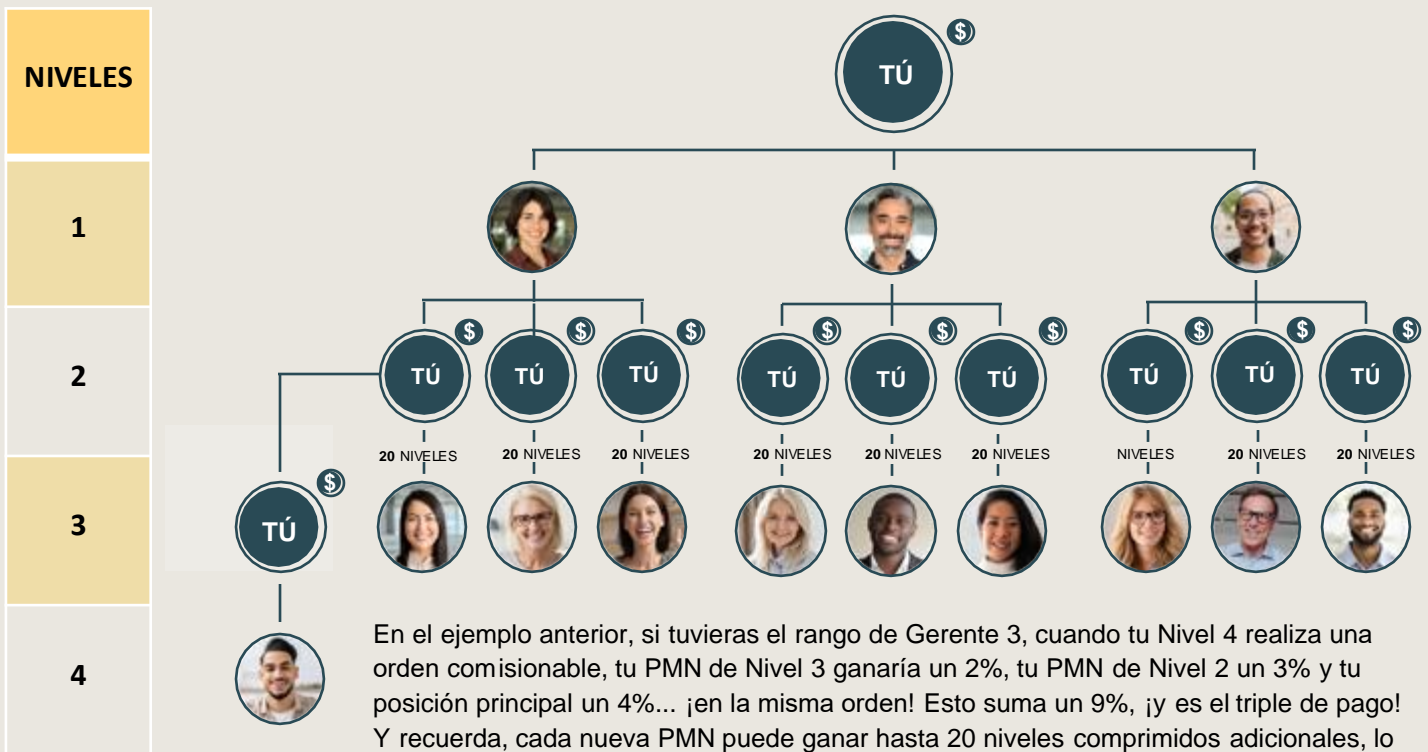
NIVELES

1

2

3

4

TÚ

TÚ TÚ TÚ TÚ TÚ TÚ TÚ TÚ TÚ

20 NIVELES 20 NIVELES 20 NIVELES 20 NIVELES 20 NIVELES 20 NIVELES NIVELES 20 NIVELES 20 NIVELES

TÚ

En el ejemplo anterior, si tuvieras el rango de Gerente 3, cuando tu Nivel 4 realiza una orden comisionable, tu PMN de Nivel 3 ganaría un 2%, tu PMN de Nivel 2 un 3% y tu posición principal un 4%... ¡en la misma orden! Esto suma un 9%, ¡y es el triple de pago! Y recuerda, cada nueva PMN puede ganar hasta 20 niveles comprimidos adicionales, lo